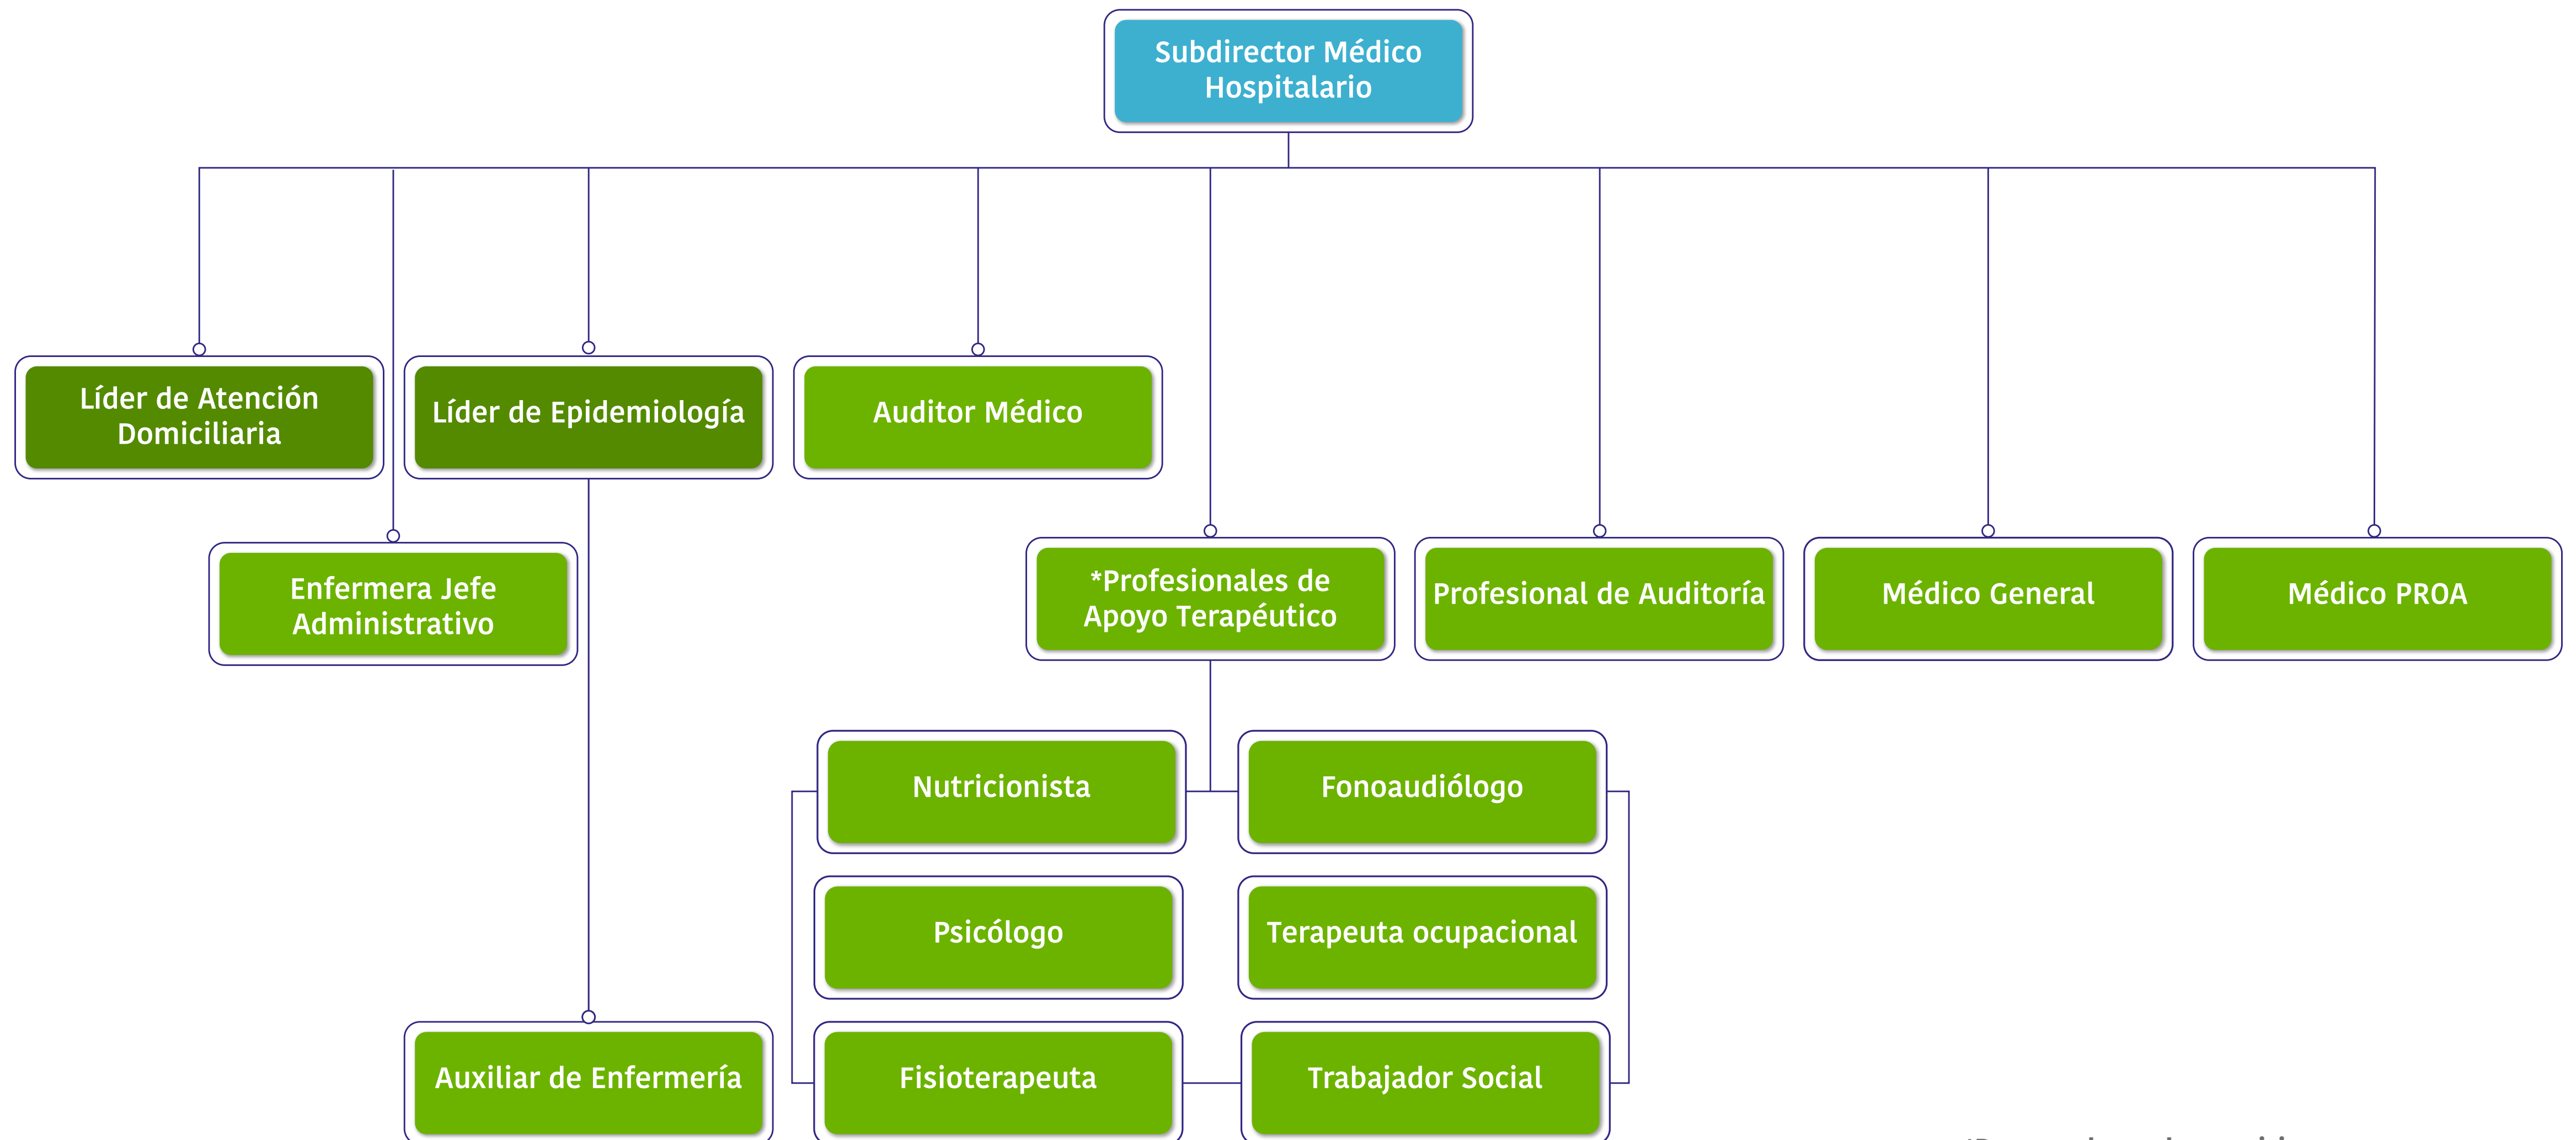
Subdirector Médico Hospitalario

Líder de Atención Domiciliaria

Líder de Epidemiología

Auditor Médico

Enfermera Jefe Administrativo

*Profesionales de Apoyo Terapéutico

Profesional de Auditoría

Médico General

Médico PROA

Nutricionista

Fonoaudiólogo

Psicólogo

Terapeuta ocupacional

Auxiliar de Enfermería

Fisioterapeuta

Trabajador Social

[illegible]